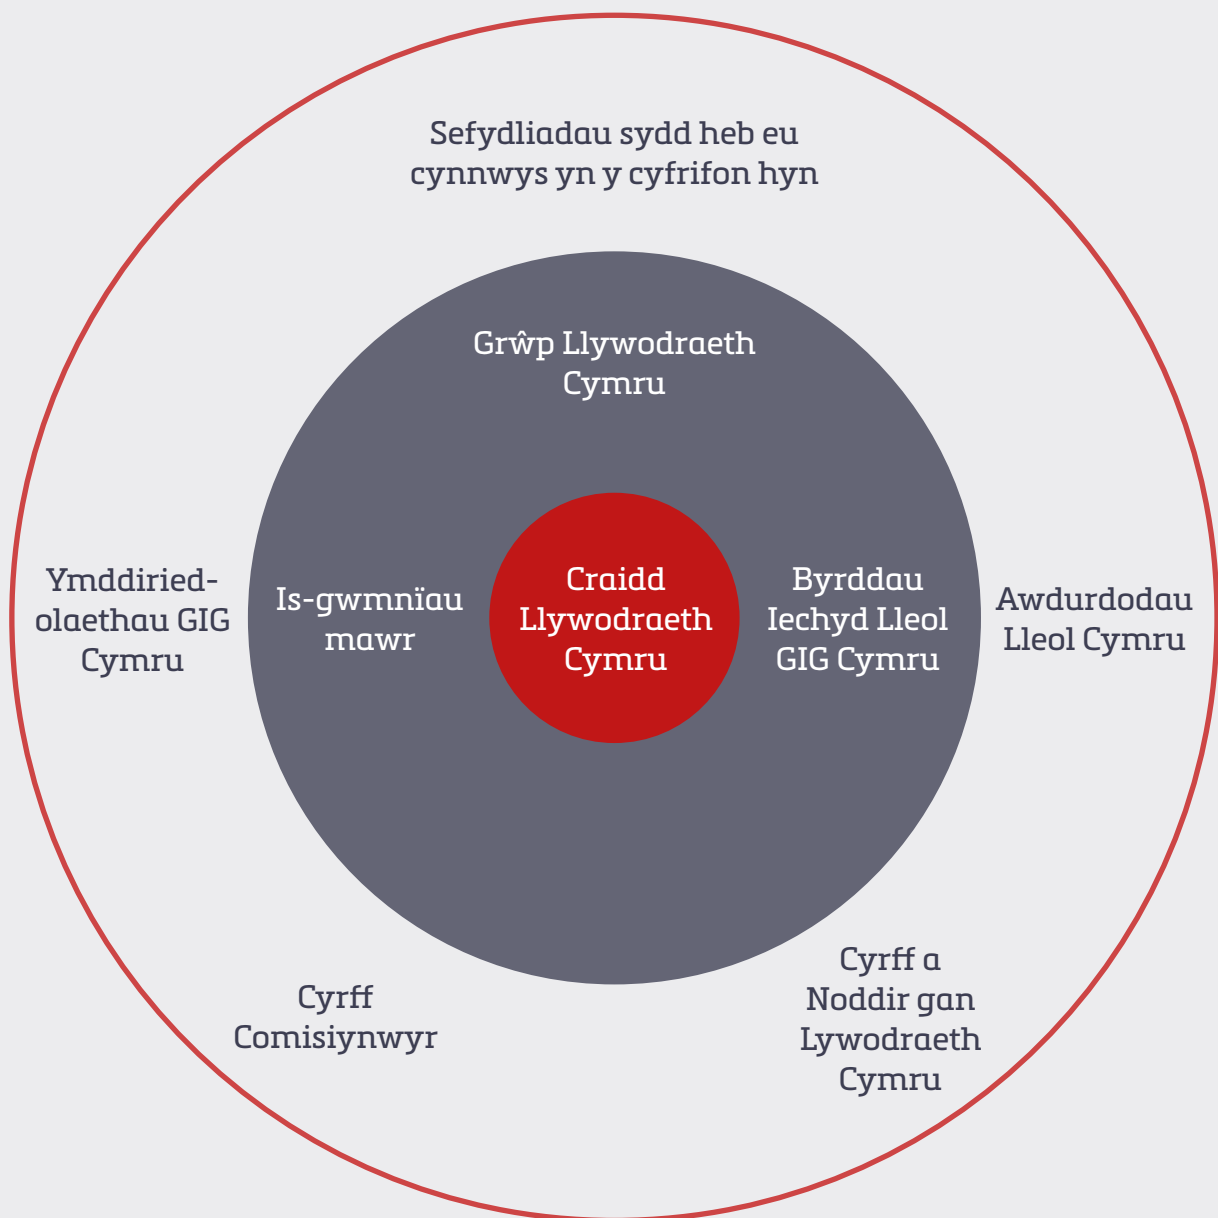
Sefydliadau sydd heb eu cynnwys yn y cyfrifon hyn

Grŵp Llywodraeth Cymru

Ymddiriedolaethau GIG Cymru

Is-gwmnïau mawr

Craidd Llywodraeth Cymru

Byrddau Iechyd Lleol GIG Cymru

Awdurdodau Lleol Cymru

Cyrff a Noddir gan Lywodraeth Cymru

Cyrff Comisiynwyr